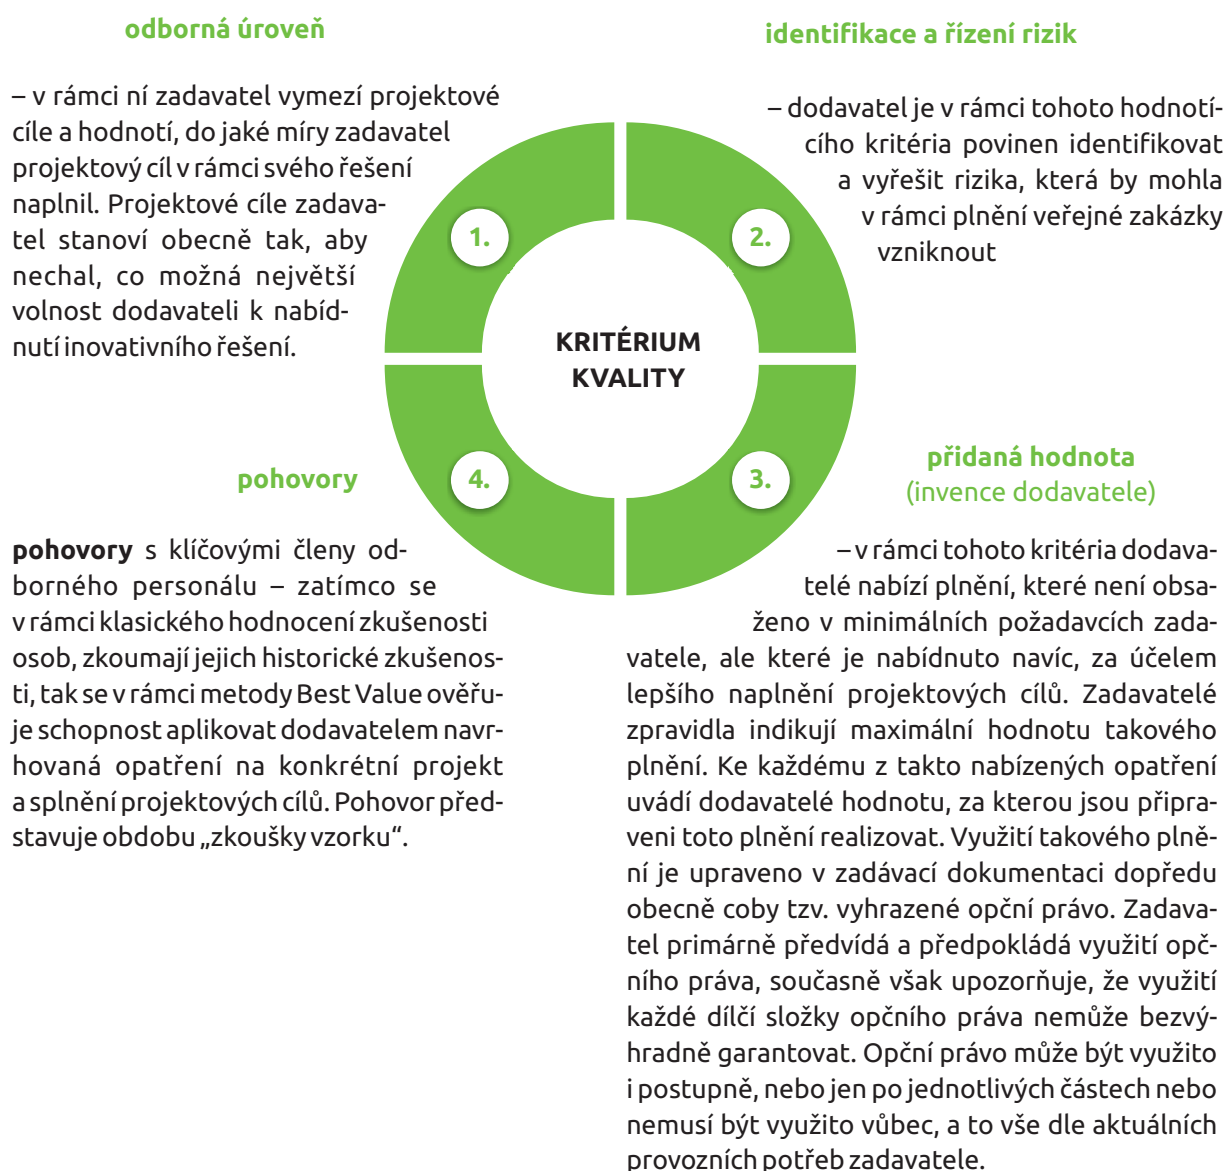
odborná úroveň

– v rámci ní zadavatel vymezí projektové cíle a hodnotí, do jaké míry zadavatel projektový cíl v rámci svého řešení naplnil. Projektové cíle zadavatel stanoví obecně tak, aby nechal, co možná největší volnost dodavateli k nabídnutí inovativního řešení.

identifikace a řízení rizik

– dodavatel je v rámci tohoto hodnotícího kritéria povinen identifikovat a vyřešit rizika, která by mohla v rámci plnění veřejné zakázky vzniknout

1.

2.

KRITÉRIUM KVALITY

4.

3.

pohovory

pohovory s klíčovými členy odborného personálu – zatímco se v rámci klasického hodnocení zkušenosti osob, zkoumají jejich historické zkušenosti, tak se v rámci metody Best Value ověřuje schopnost aplikovat dodavatelem navrhovaná opatření na konkrétní projekt a splnění projektových cílů. Pohovor představuje obdobu „zkoušky vzorku".

přidaná hodnota
(invence dodavatele)

– v rámci tohoto kritéria dodavatelé nabízí plnění, které není obsaženo v minimálních požadavcích zadavatele, ale které je nabídnuto navíc, za účelem lepšího naplnění projektových cílů. Zadavatelé zpravidla indikují maximální hodnotu takového plnění. Ke každému z takto nabízených opatření uvádí dodavatelé hodnotu, za kterou jsou připraveni toto plnění realizovat. Využití takového plnění je upraveno v zadávací dokumentaci dopředu obecně coby tzv. vyhrazené opční právo. Zadavatel primárně předvídá a předpokládá využití opčního práva, současně však upozorňuje, že využití každé dílčí složky opčního práva nemůže bezvýhradně garantovat. Opční právo může být využito i postupně, nebo jen po jednotlivých částech nebo nemusí být využito vůbec, a to vše dle aktuálních provozních potřeb zadavatele.